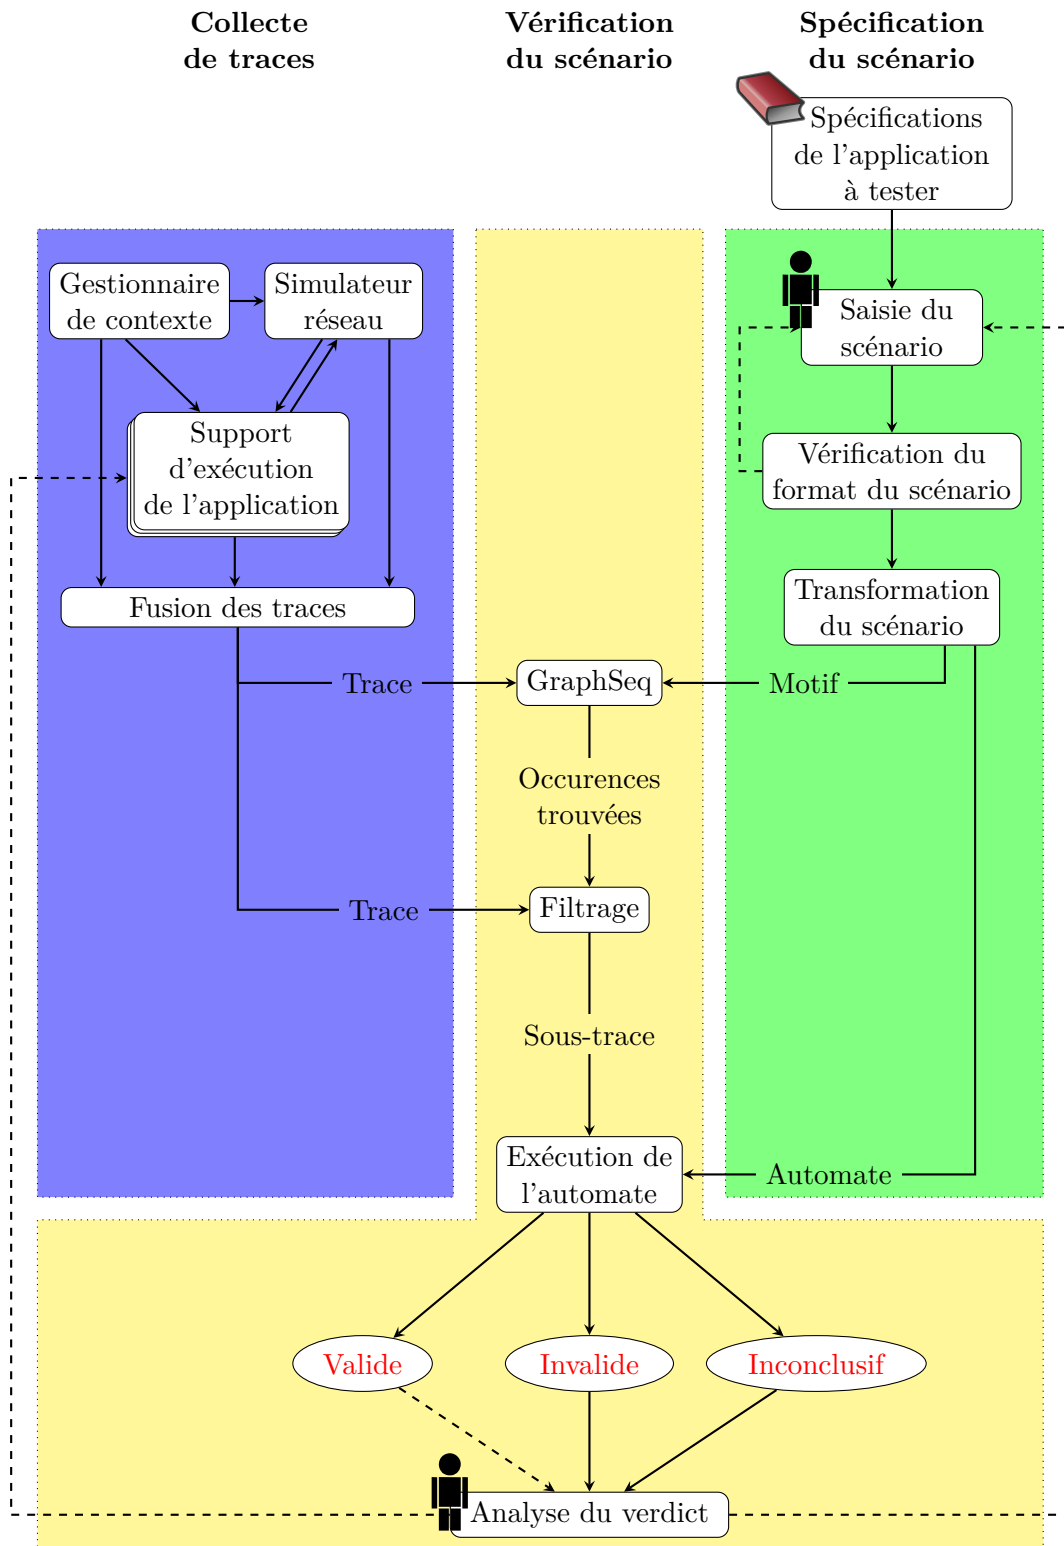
Collecte de traces

Vérification du scénario

Spécification du scénario

Spécifications de l'application à tester

Gestionnaire de contexte

Simulateur réseau

Support d'exécution de l'application

Fusion des traces

Saisie du scénario

Vérification du format du scénario

Transformation du scénario

Trace

GraphSeq

Motif

Occurences trouvées

Trace

Filtrage

Sous-trace

Exécution de l'automate

Automate

Valide

Invalide

Inconclusif

Analyse du verdict